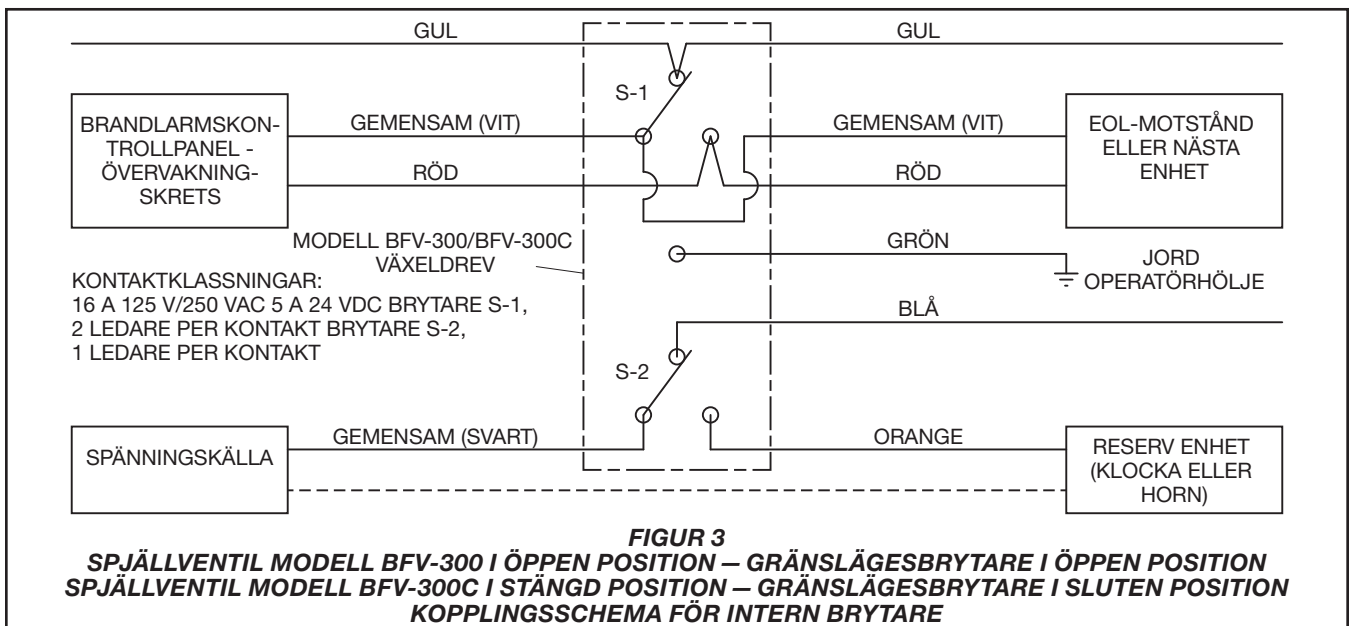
GUL

GUL

S-1

BRANDLARMSKONTROLLPANEL - ÖVERVAKNINGSKRETS

GEMENSAM (VIT)

RÖD

GEMENSAM (VIT)

RÖD

EOL-MOTSTÅND ELLER NÄSTA ENHET

MODELL BFV-300/BFV-300C VÄXELDREV

GRÖN

JORD OPERATÖRHÖLJE

KONTAKTKLASSNINGAR:
16 A 125 V/250 VAC 5 A 24 VDC BRYTARE S-1,
2 LEDARE PER KONTAKT BRYTARE S-2,
1 LEDARE PER KONTAKT

BLÅ

S-2

SPÄNNINGSKÄLLA

GEMENSAM (SVART)

ORANGE

RESERV ENHET (KLOCKA ELLER HORN)

FIGUR 3
SPJÄLLVENTIL MODELL BFV-300 I ÖPPEN POSITION — GRÄNSLÄGESBRYTARE I ÖPPEN POSITION
SPJÄLLVENTIL MODELL BFV-300C I STÄNGD POSITION — GRÄNSLÄGESBRYTARE I SLUTEN POSITION
KOPPLINGSSCHEMA FÖR INTERN BRYTARE